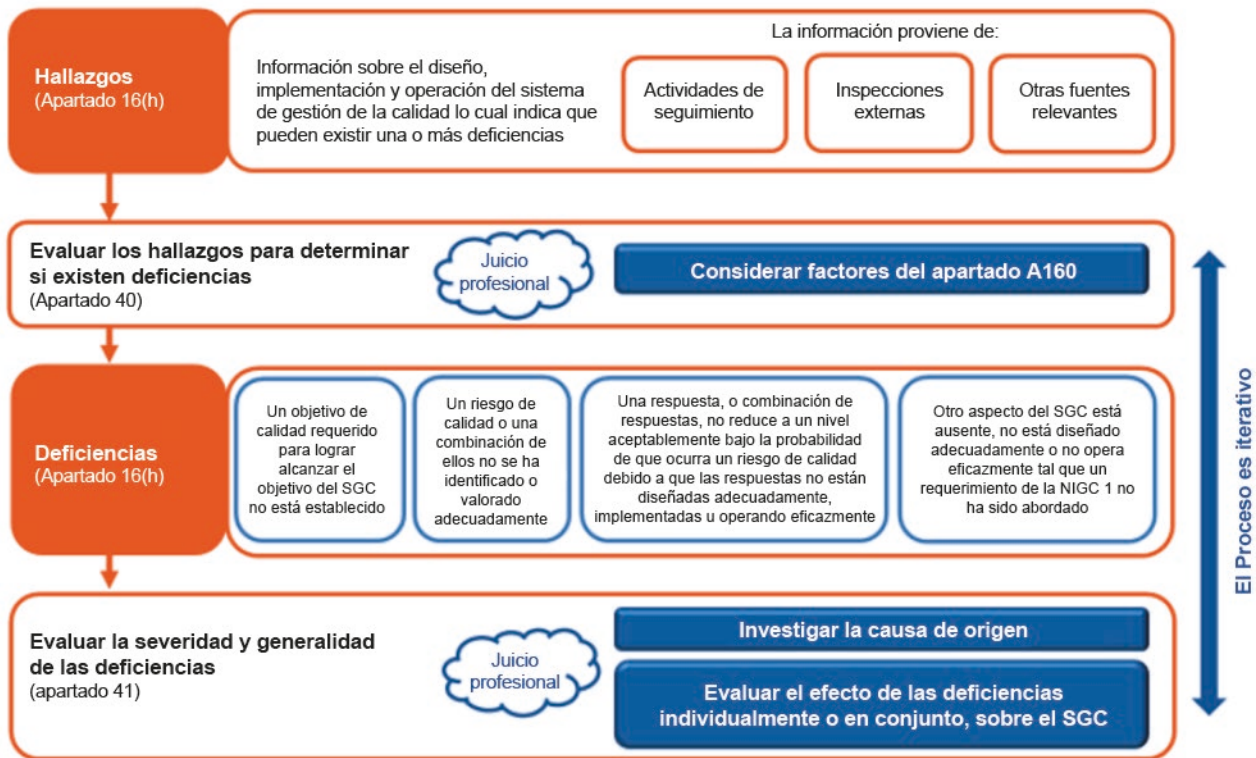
Hallazgos
(Apartado 16(h)

Información sobre el diseño, implementación y operación del sistema de gestión de la calidad lo cual indica que pueden existir una o más deficiencias

La información proviene de:

Actividades de seguimiento

Inspecciones externas

Otras fuentes relevantes

Evaluar los hallazgos para determinar si existen deficiencias
(Apartado 40)

Juicio profesional

Considerar factores del apartado A160

Deficiencias
(Apartado 16(h)

Un objetivo de calidad requerido para lograr alcanzar el objetivo del SGC no está establecido

Un riesgo de calidad o una combinación de ellos no se ha identificado o valorado adecuadamente

Una respuesta, o combinación de respuestas, no reduce a un nivel aceptablemente bajo la probabilidad de que ocurra un riesgo de calidad debido a que las respuestas no están diseñadas adecuadamente, implementadas u operando eficazmente

Otro aspecto del SGC está ausente, no está diseñado adecuadamente o no opera eficazmente tal que un requerimiento de la NIGC 1 no ha sido abordado

Evaluar la severidad y generalidad de las deficiencias
(apartado 41)

Juicio profesional

Investigar la causa de origen

Evaluar el efecto de las deficiencias individualmente o en conjunto, sobre el SGC

El Proceso es iterativo